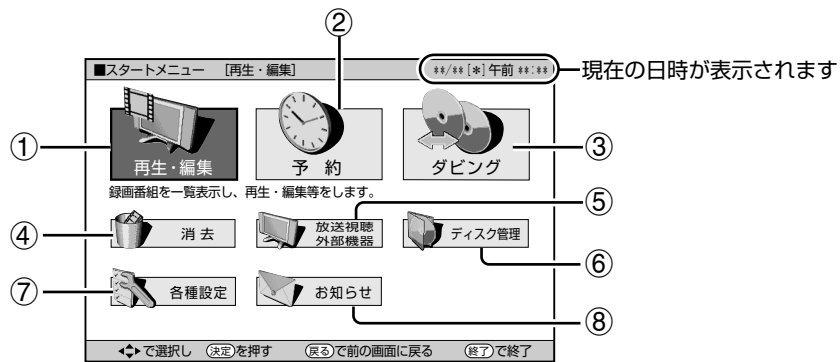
②

■スタートメニュー　[再生・編集]

**/** [*] 午前 **:**

現在の日時が表示されます

①

再生・編集

予　約

ダビング

③

録画番組を一覧表示し、再生・編集等をします。

⑤

④

消 去

放送視聴
外部機器

ディスク管理

⑥

⑦

各種設定

お知らせ

⑧

で選択し　決定を押す　戻るで前の画面に戻る　終了で終了